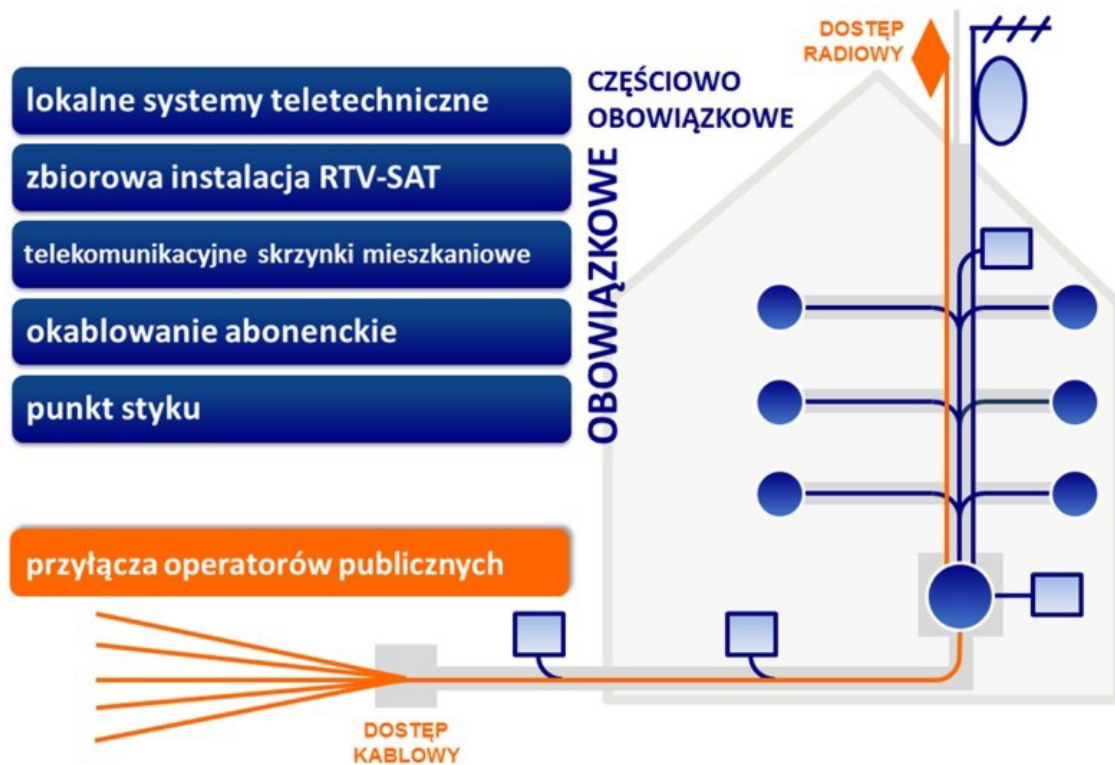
lokalne systemy teletechniczne

zbiorowa instalacja RTV-SAT

telekomunikacyjne skrzynki mieszkaniowe

okablowanie abonenckie

punkt styku

CZĘŚCIOWO OBOWIĄZKOWE

OBOWIĄZKOWE

DOSTĘP RADIOWY

przyłącza operatorów publicznych

DOSTĘP KABLOWY